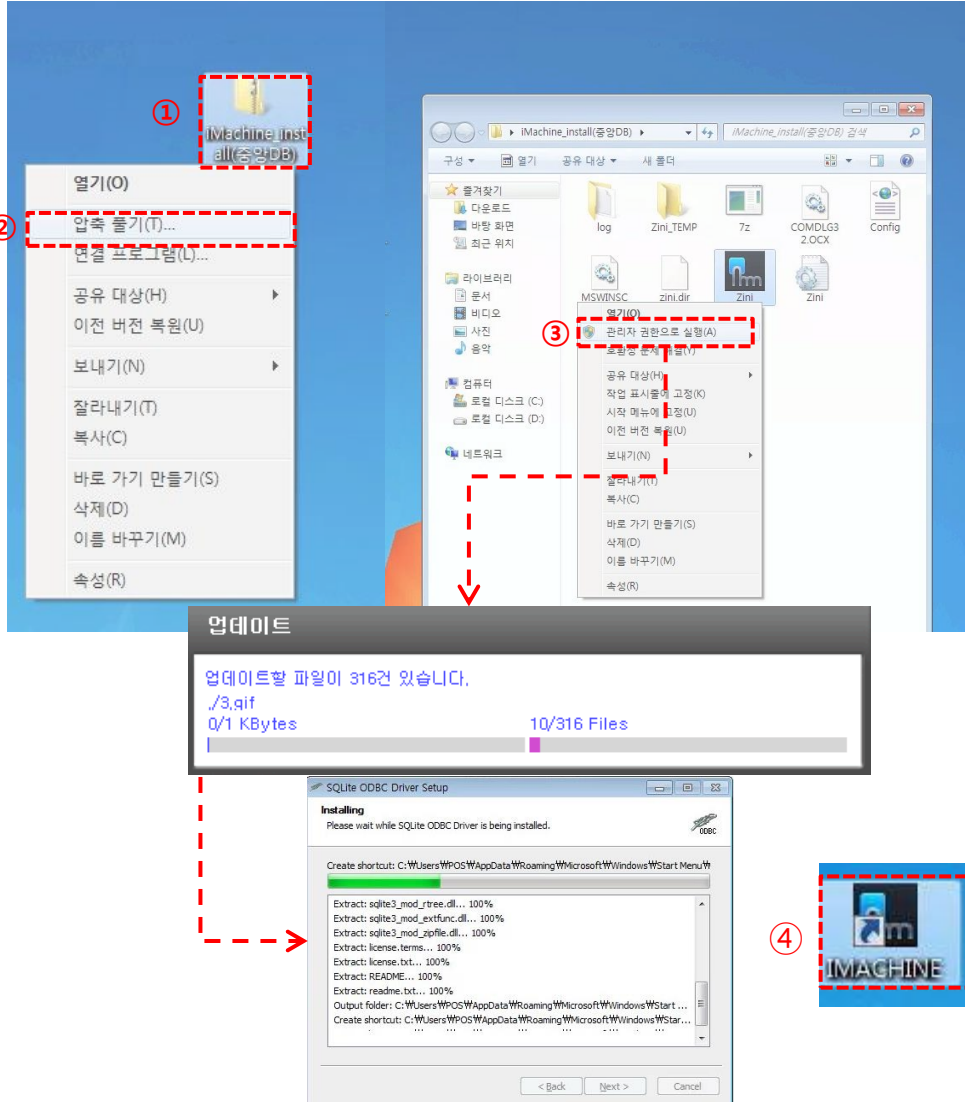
①
iMachine_install(중앙DB)

②
열기(O)
압축 풀기(T)...
연결 프로그램(L)...
공유 대상(H)
이전 버전 복원(U)
보내기(N)
잘라내기(T)
복사(C)
바로 가기 만들기(S)
삭제(D)
이름 바꾸기(M)
속성(R)

iMachine_install(중앙DB)
iMachine_install(중앙DB) 검색
구성 ▾ 열기 공유 대상 ▾ 새 폴더
즐겨찾기
다운로드
바탕 화면
최근 위치
라이브러리
문서
비디오
사진
음악
컴퓨터
로컬 디스크 (C:)
로컬 디스크 (D:)
네트워크
log
Zini_TEMP
7z
COMDLG32.OCX
Config
MSWINSC
zini.dir
Zini
Zini

③
열기(O)
관리자 권한으로 실행(A)
호환성 문제 해결(Y)
공유 대상(H)
작업 표시줄에 고정(K)
시작 메뉴에 고정(U)
이전 버전 복원(U)
보내기(N)
잘라내기(T)
복사(C)
바로 가기 만들기(S)
삭제(D)
이름 바꾸기(M)
속성(R)

업데이트
업데이트할 파일이 316건 있습니다.
./3.gif
0/1 KBytes
10/316 Files

SQLite ODBC Driver Setup
Installing
Please wait while SQLite ODBC Driver is being installed.
ODBC
Create shortcut: C:₩Users₩POS₩AppData₩Roaming₩Microsoft₩Windows₩Start Menu₩
Extract: sqlite3_mod_rtree.dll... 100%
Extract: sqlite3_mod_extfunc.dll... 100%
Extract: sqlite3_mod_zipfile.dll... 100%
Extract: license.terms... 100%
Extract: license.txt... 100%
Extract: README... 100%
Extract: readme.txt... 100%
Output folder: C:₩Users₩POS₩AppData₩Roaming₩Microsoft₩Windows₩Start ...
Create shortcut: C:₩Users₩POS₩AppData₩Roaming₩Microsoft₩Windows₩Star...
< Back
Next >
Cancel

④
IMACHINE